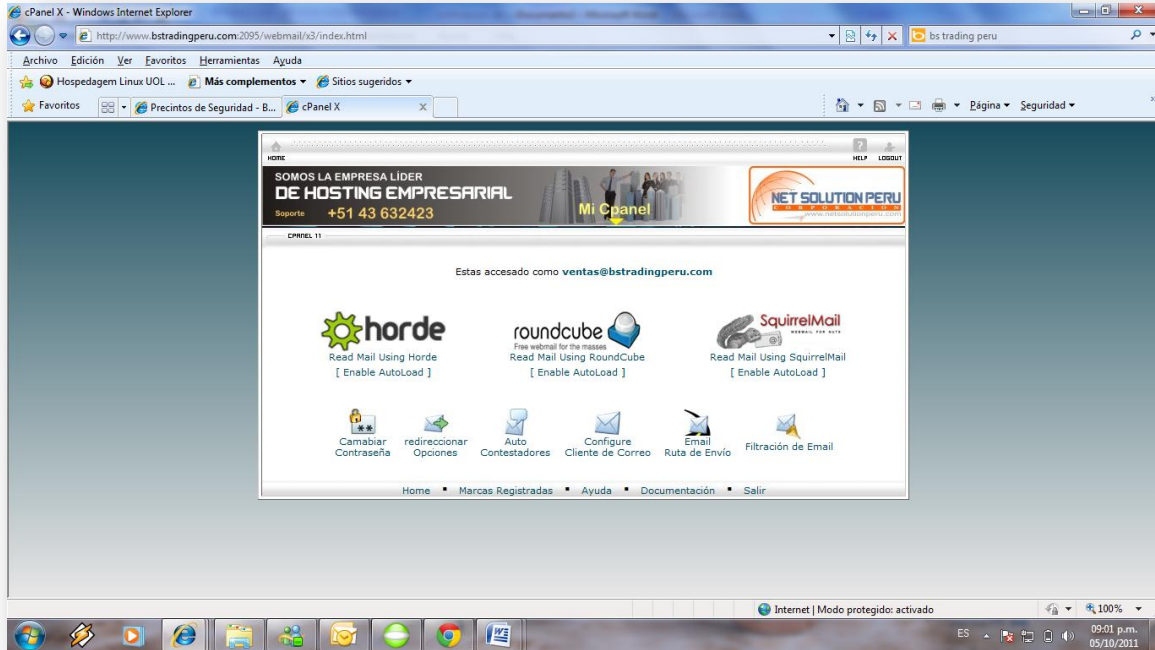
cPanel X - Windows Internet Explorer

http://www.bstradingperu.com:2095/webmail/x3/index.html

bs trading peru

Archivo Edición Ver Favoritos Herramientas Ayuda

Hospedagem Linux UOL ... Más complementos Sitios sugeridos

Favoritos Precintos de Seguridad - B... cPanel X

Página Seguridad

HOME HELP LOGOUT

SOMOS LA EMPRESA LÍDER
DE HOSTING EMPRESARIAL
Soporte +51 43 632423
Mi Cpanel

NET SOLUTION PERU
www.netsolutionperu.com

CPANEL 11

Estas accesado como ventas@bstradingperu.com

horde
Read Mail Using Horde
[ Enable AutoLoad ]

roundcube
Free webmail for the masses
Read Mail Using RoundCube
[ Enable AutoLoad ]

SquirrelMail
WEBMAIL FOR NUTS
Read Mail Using SquirrelMail
[ Enable AutoLoad ]

Camabiar Contraseña

redireccionar Opciones

Auto Contestadores

Configure Cliente de Correo

Email Ruta de Envío

Filtración de Email

Home ▪ Marcas Registradas ▪ Ayuda ▪ Documentación ▪ Salir

Internet | Modo protegido: activado

100%

ES

09:01 p.m.
05/10/2011